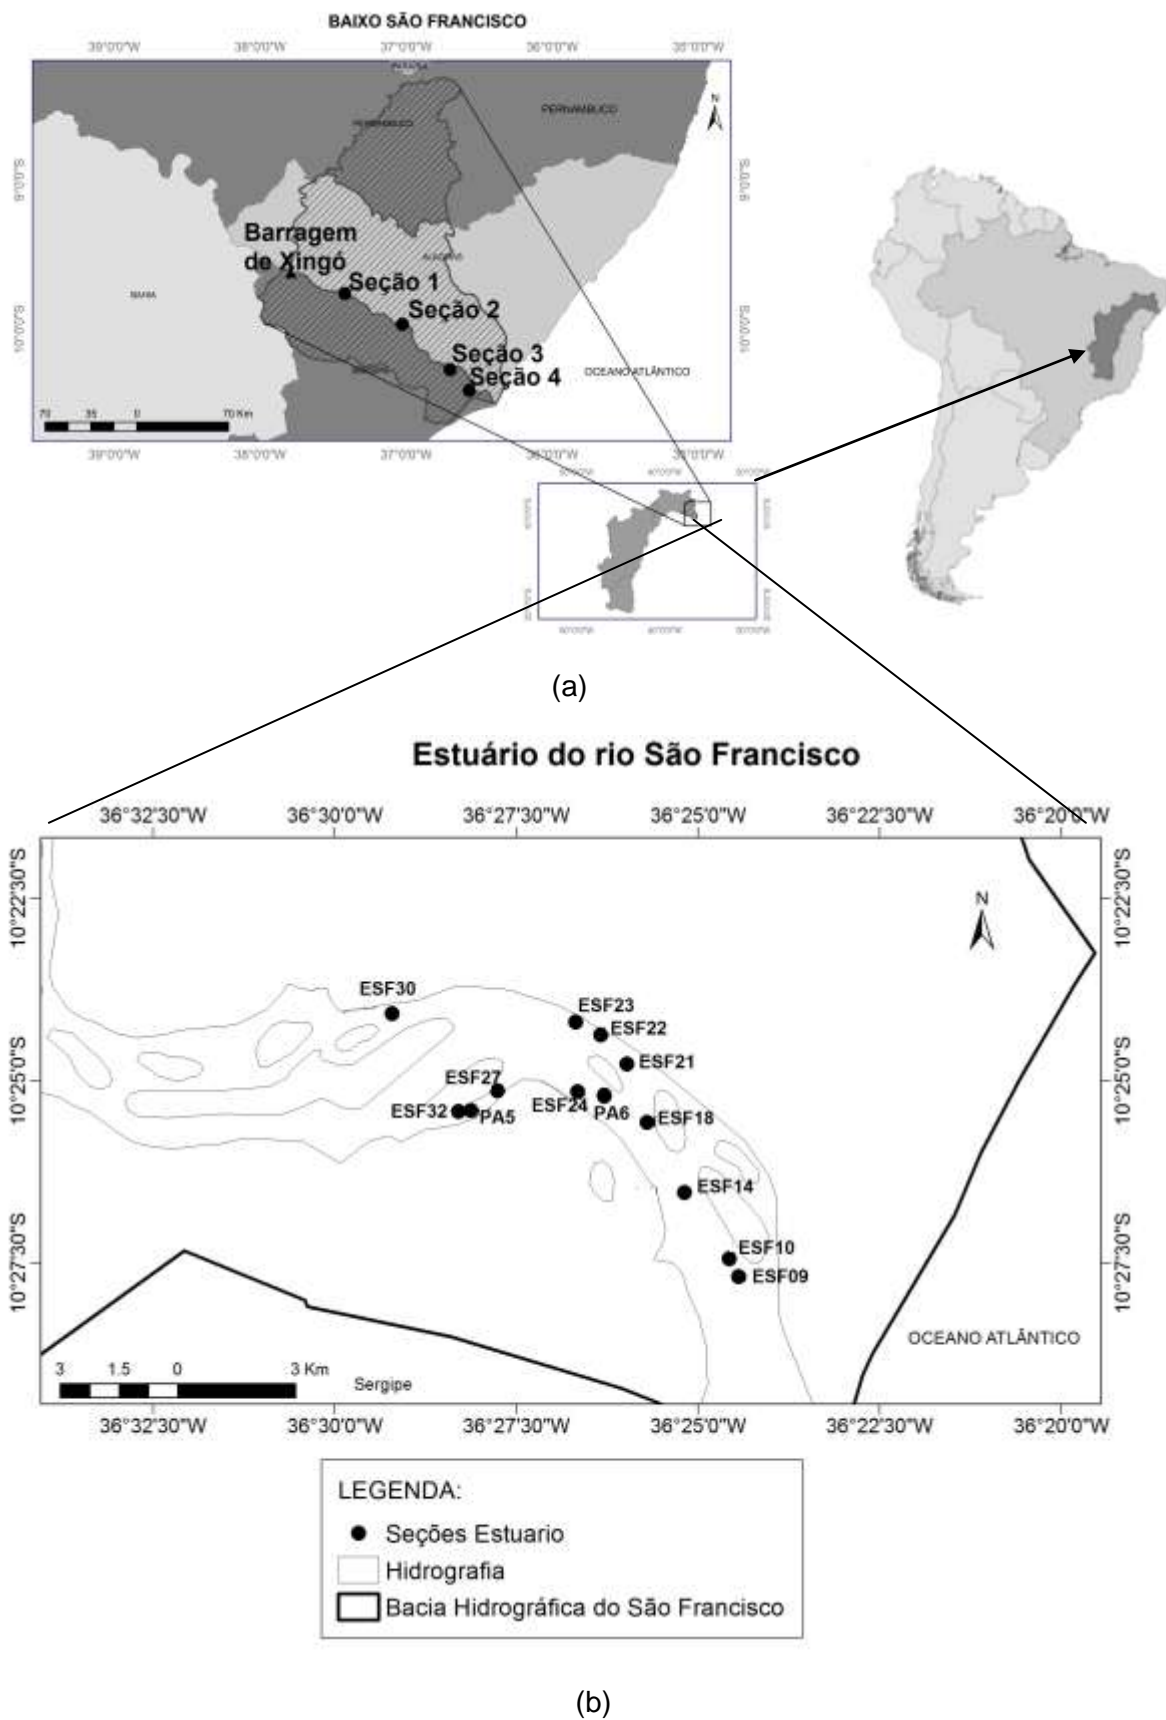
BAIXO SÃO FRANCISCO

39°0'0"W 38°0'0"W 37°0'0"W 36°0'0"W 35°0'0"W

PERNAMBUCO

PERNAMBUCO

N

9°0'0"S

9°0'0"S

Barragem de Xingó

ALAGOAS

Seção 1

BAHIA

Seção 2

10°0'0"S

10°0'0"S

Seção 3

OCEANO ATLÂNTICO

Seção 4

70 35 0 70 Km

39°0'0"W 38°0'0"W 37°0'0"W 36°0'0"W 35°0'0"W

(a)

Estuário do rio São Francisco

36°32'30"W 36°30'0"W 36°27'30"W 36°25'0"W 36°22'30"W 36°20'0"W

10°22'30"S

10°22'30"S

N

ESF30

ESF23

ESF22

ESF21

10°25'0"S

10°25'0"S

ESF27

ESF32

PA5

ESF24

PA6

ESF18

ESF14

10°27'30"S

10°27'30"S

ESF10

ESF09

OCEANO ATLÂNTICO

3 1.5 0 3 Km

Sergipe

36°32'30"W 36°30'0"W 36°27'30"W 36°25'0"W 36°22'30"W 36°20'0"W

LEGENDA:

Seções Estuario

Hidrografia

Bacia Hidrográfica do São Francisco

(b)